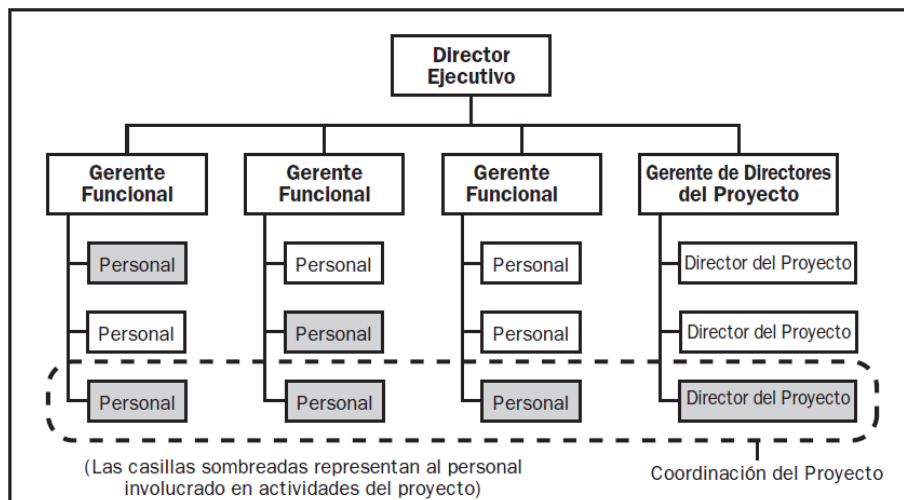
Director Ejecutivo

Gerente Funcional

Gerente Funcional

Gerente Funcional

Gerente de Directores del Proyecto

Personal

Personal

Personal

Personal

Personal

Personal

Personal

Personal

Personal

Director del Proyecto

Director del Proyecto

Director del Proyecto

(Las casillas sombreadas representan al personal involucrado en actividades del proyecto)

Coordinación del Proyecto